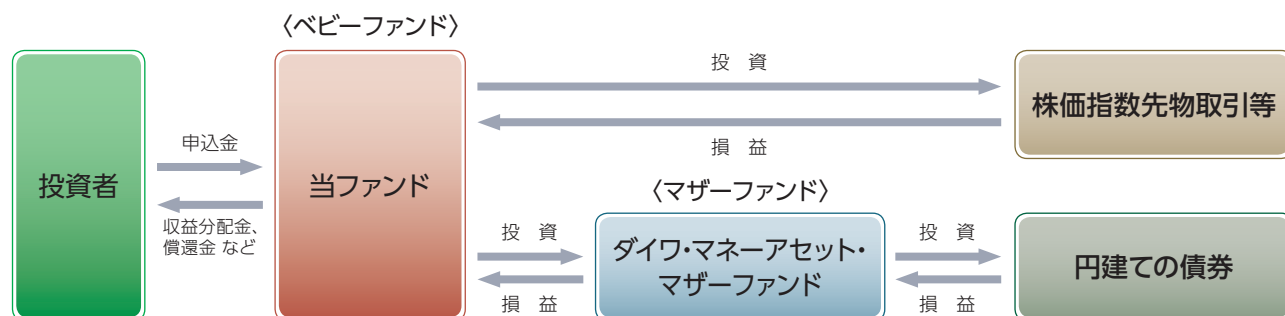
〈ベビーファンド〉

投資者

申込金

収益分配金、償還金 など

当ファンド

投 資

損 益

株価指数先物取引等

〈マザーファンド〉

投 資

損 益

ダイワ・マネーアセット・マザーファンド

投 資

損 益

円建ての債券